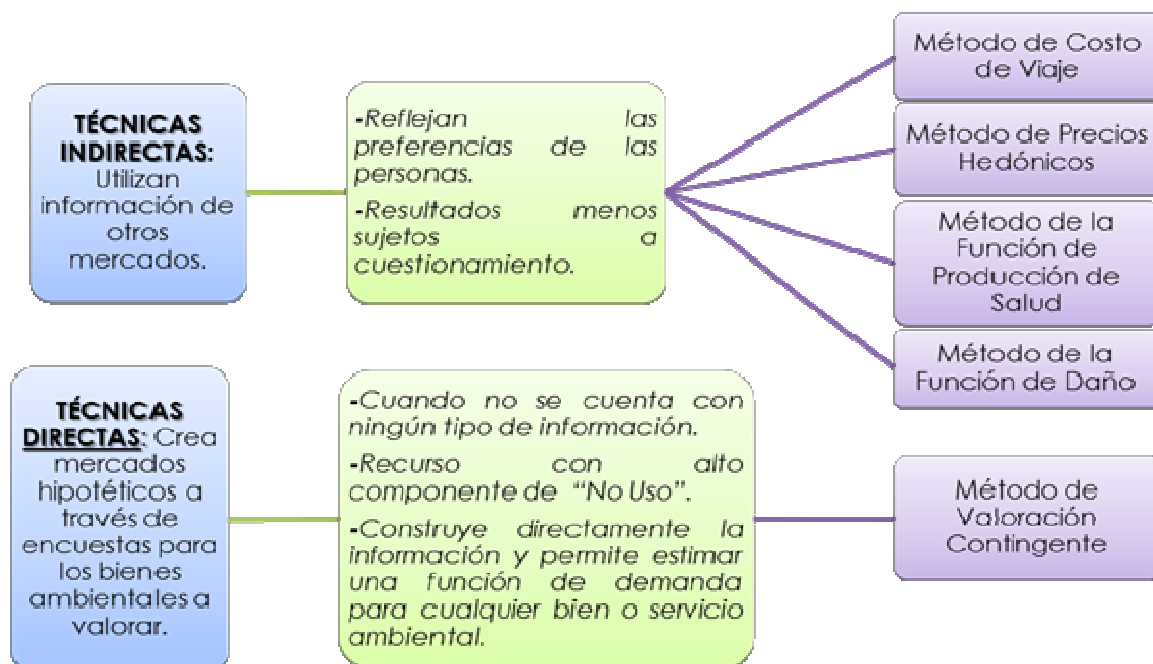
**TÉCNICAS INDIRECTAS:** Utilizan información de otros mercados.

-Reflejan las preferencias de las personas.

-Resultados menos sujetos a cuestionamiento.

Método de Costo de Viaje

Método de Precios Hedónicos

Método de la Función de Producción de Salud

Método de la Función de Daño

**TÉCNICAS DIRECTAS:** Crea mercados hipotéticos a través de encuestas para los bienes ambientales a valorar.

-Cuando no se cuenta con ningún tipo de información.

-Recurso con alto componente de "No Uso".

-Construye directamente la información y permite estimar una función de demanda para cualquier bien o servicio ambiental.

Método de Valoración Contingente